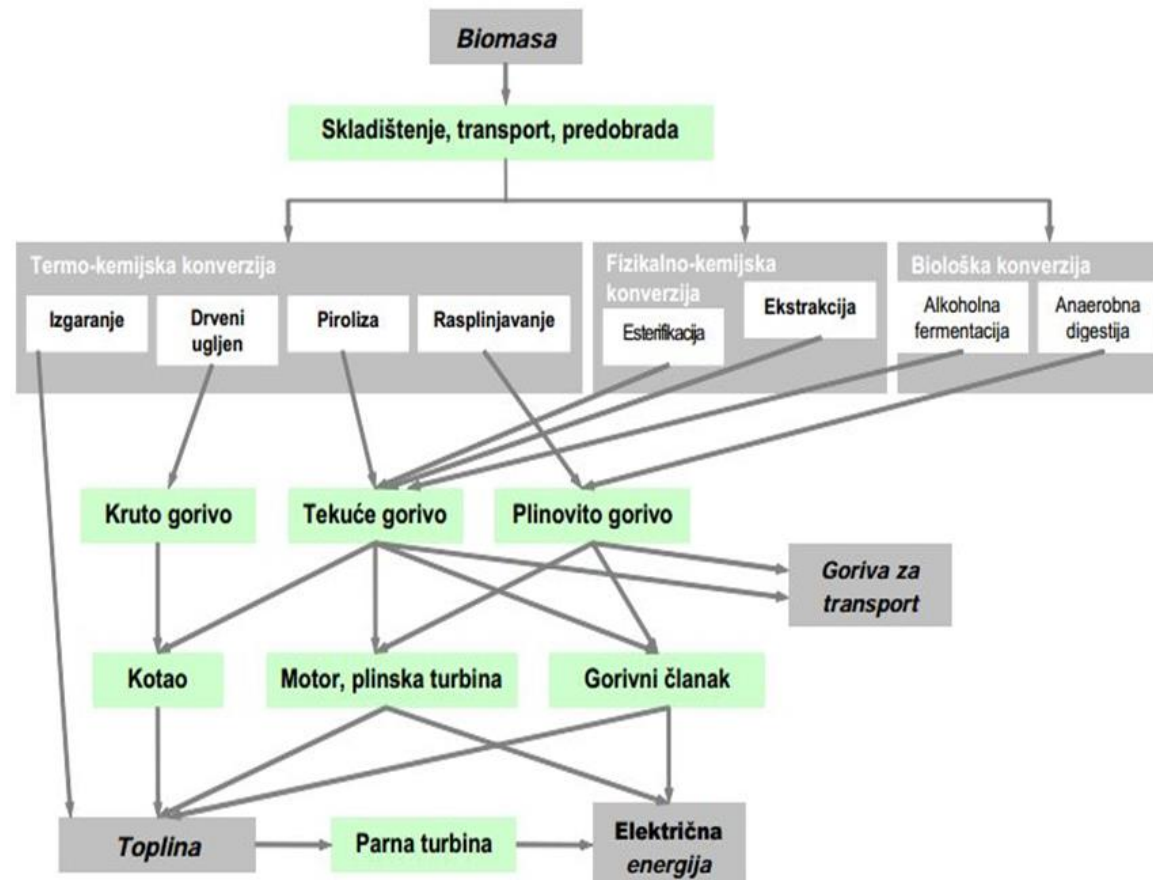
Biomasa

Skladištenje, transport, predobrada

Termo-kemijska konverzija

Izgaranje

Drveni ugljen

Piroliza

Rasplinjavanje

Fizikalno-kemijska konverzija

Esterifikacija

Ekstrakcija

Biološka konverzija

Alkoholna fermentacija

Anaerobna digestija

Kruto gorivo

Tekuće gorivo

Plinovito gorivo

Goriva za transport

Kotao

Motor, plinska turbina

Gorivni članak

Toplina

Parna turbina

Električna energija